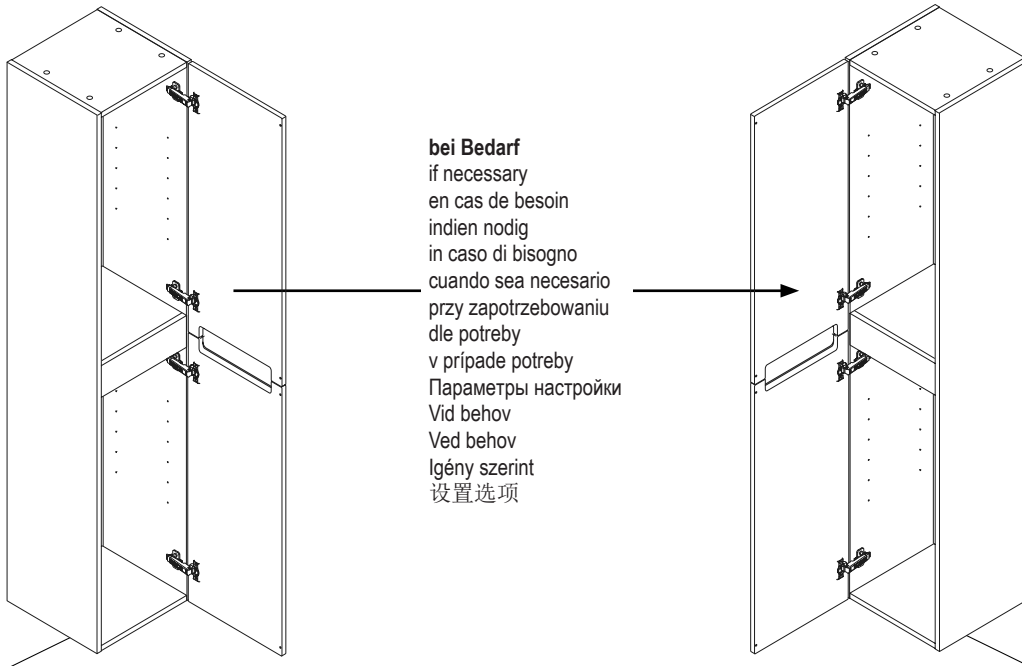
**bei Bedarf**
if necessary
en cas de besoin
indien nodig
in caso di bisogno
cuando sea necesario
przy zapotrzebowaniu
dle potreby
v prípade potreby
Параметры настройки
Vid behov
Ved behov
Igény szerint
设置选项